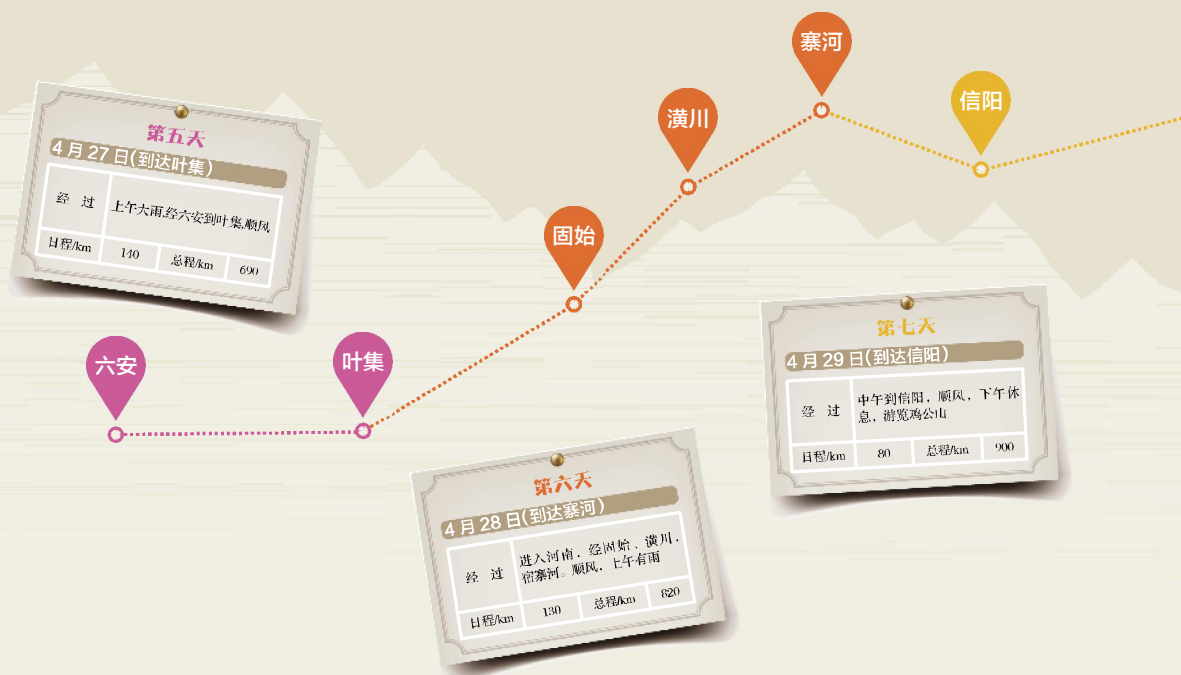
第五天

4月27日(到达叶集)

| 经 过 | 上午大雨,经六安到叶集,顺风 | | |
|---|---|---|---|
| 日程/km | 140 | 总程/km | 690 |

六安

叶集

固始

潢川

寨河

信阳

第七天

4月29日(到达信阳)

| 经 过 | 中午到信阳，顺风，下午休息，游览鸡公山 | | |
|---|---|---|---|
| 日程/km | 80 | 总程/km | 900 |

第六天

4月28日(到达寨河)

| 经 过 | 进入河南，经固始、潢川，宿寨河。顺风，上午有雨 | | |
|---|---|---|---|
| 日程/km | 130 | 总程/km | 820 |